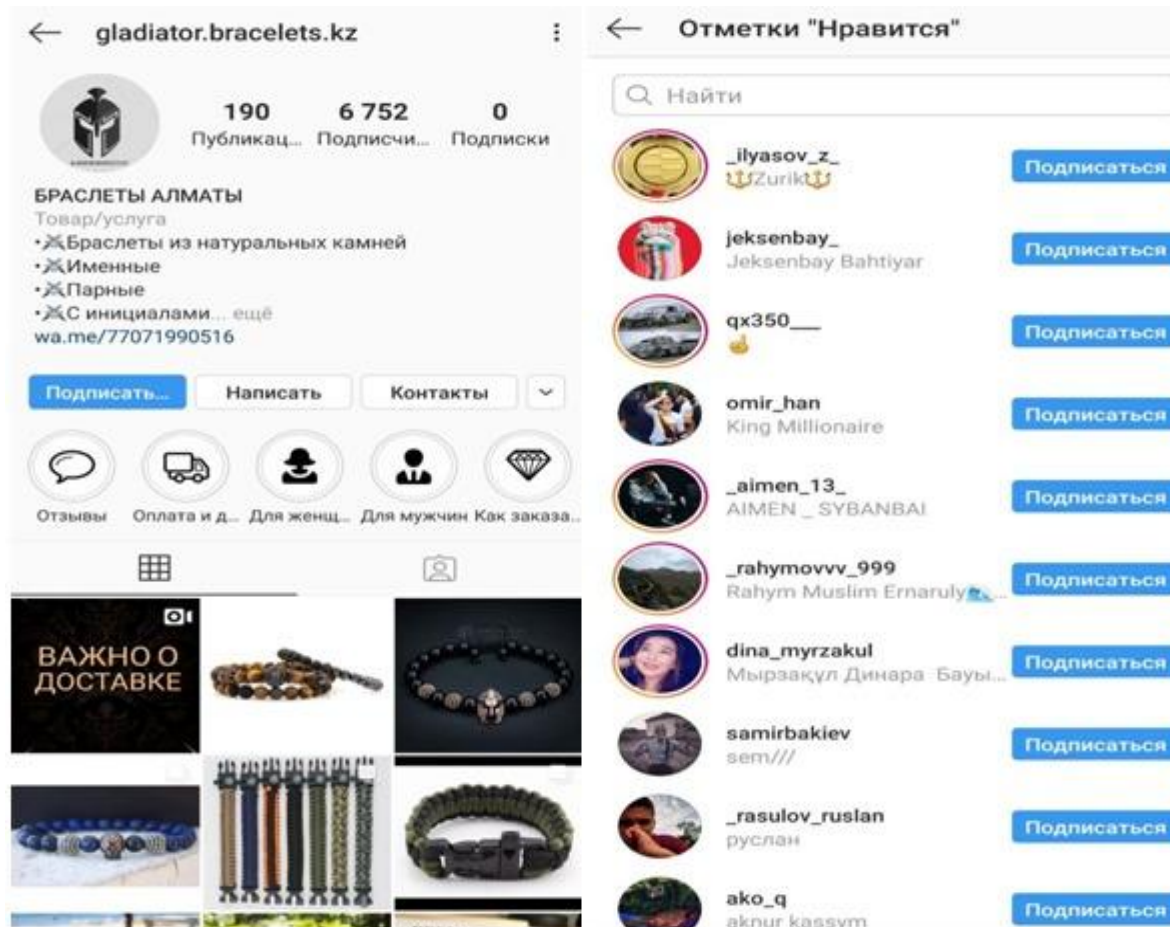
gladiator.bracelets.kz

190 Публикац...
6 752 Подписчи...
0 Подписки

БРАСЛЕТЫ АЛМАТЫ
Товар/услуга
•⚔Браслеты из натуральных камней
•⚔Именные
•⚔Парные
•⚔С инициалами... ещё
wa.me/77071990516

Подписать...
Написать
Контакты

Отзывы
Оплата и д...
Для женщ...
Для мужчин
Как заказа...

ВАЖНО О ДОСТАВКЕ

Отметки "Нравится"

Найти

_ilyasov_z_
🔱Zurik🔱
Подписаться

jeksenbay_
Jeksenbay Bahtiyar
Подписаться

qx350___
👌
Подписаться

omir_han
King Millionaire
Подписаться

_aimen_13_
AIMEN _ SYBANBAI
Подписаться

_rahymovvv_999
Rahym Muslim Ernaruly...
Подписаться

dina_myrzakul
Мырзақұл Динара Бауы...
Подписаться

samirbakiev
sem///
Подписаться

_rasulov_ruslan
руслан
Подписаться

ako_q
aknur kassym
Подписаться